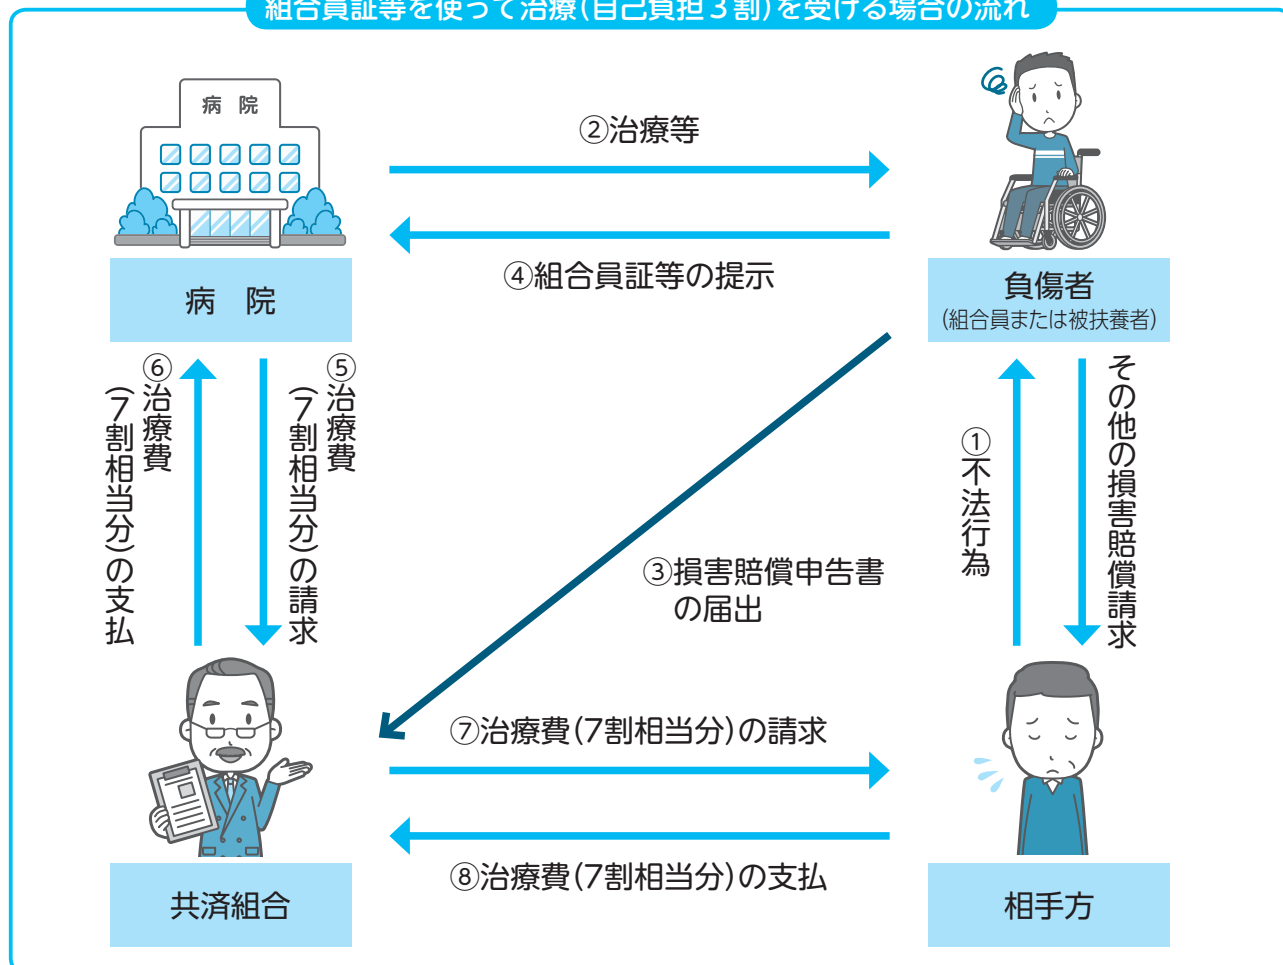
組合員証等を使って治療(自己負担３割)を受ける場合の流れ

病　院

②治療等

④組合員証等の提示

病　院

負傷者
(組合員または被扶養者)

⑥治療費(7割相当分)の支払

⑤治療費(7割相当分)の請求

③損害賠償申告書の届出

①不法行為

その他の損害賠償請求

⑦治療費(7割相当分)の請求

⑧治療費(7割相当分)の支払

共済組合

相手方